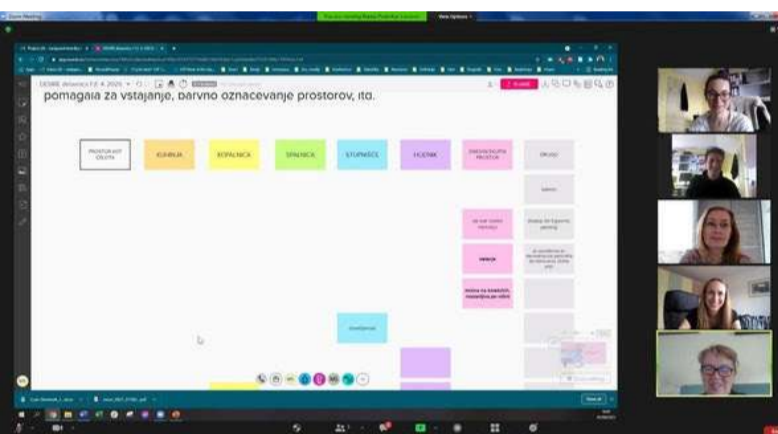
pomagala za vstajanje, barvno označevanje prostorov, itd.

PROSTOR KOT CELOTA

KUHINJA

KOPALNICA

SPALNICA

STOPNIŠČE

HODNIK

ZUNANJI PROSTOR

DRUGO

balkon

dostop do kopalne...

stanovanje

stopnice na stopniščih, materiali po vrsti

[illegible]

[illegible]